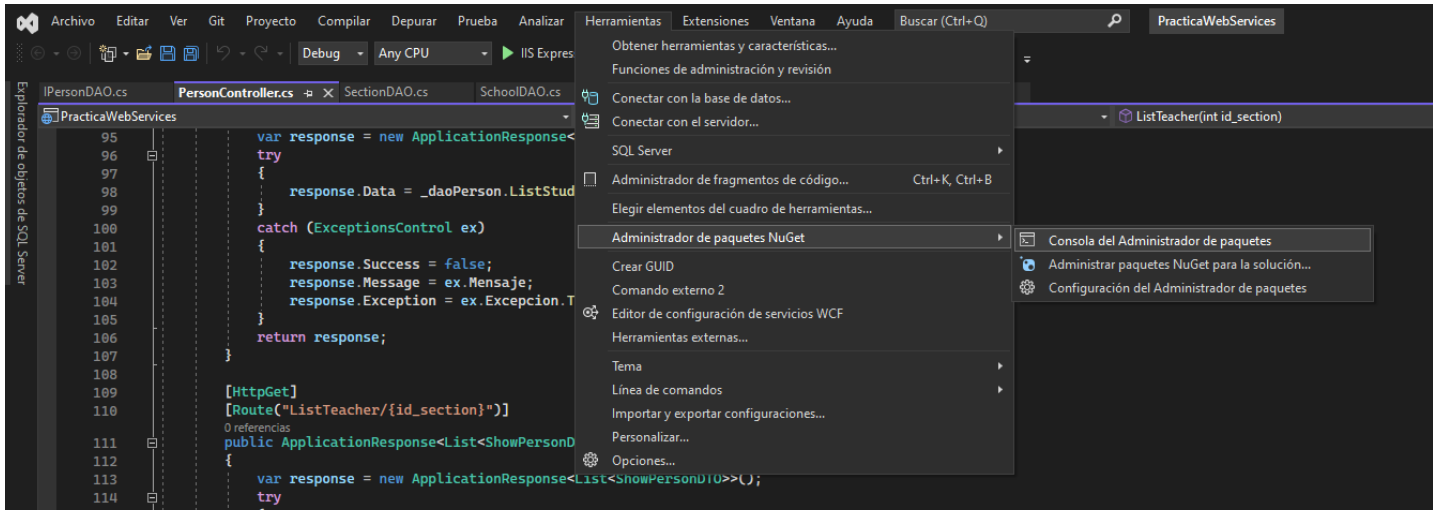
Archivo Editar Ver Git Proyecto Compilar Depurar Prueba Analizar Herramientas Extensiones Ventana Ayuda Buscar (Ctrl+Q) PracticaWebServices

Debug Any CPU IIS Expres

Explorador de objetos de SQL Server

IPersonDAO.cs PersonController.cs SectionDAO.cs SchoolDAO.cs

PracticaWebServices

ListTeacher(int id_section)

95 var response = new ApplicationResponse<
96 try
97 {
98 response.Data = _daoPerson.ListStud
99 }
100 catch (ExceptionsControl ex)
101 {
102 response.Success = false;
103 response.Message = ex.Mensaje;
104 response.Exception = ex.Excepcion.T
105 }
106 return response;
107 }
108
109 [HttpGet]
110 [Route("ListTeacher/{id_section}")]
0 referencias
111 public ApplicationResponse<List<ShowPersonD
112 {
113 var response = new ApplicationResponse<List<ShowPersonDTO>>();
114 try

Obtener herramientas y características...
Funciones de administración y revisión
Conectar con la base de datos...
Conectar con el servidor...
SQL Server
Administrador de fragmentos de código... Ctrl+K, Ctrl+B
Elegir elementos del cuadro de herramientas...
Administrador de paquetes NuGet
Crear GUID
Comando externo 2
Editor de configuración de servicios WCF
Herramientas externas...
Tema
Línea de comandos
Importar y exportar configuraciones...
Personalizar...
Opciones...

Consola del Administrador de paquetes
Administrar paquetes NuGet para la solución...
Configuración del Administrador de paquetes